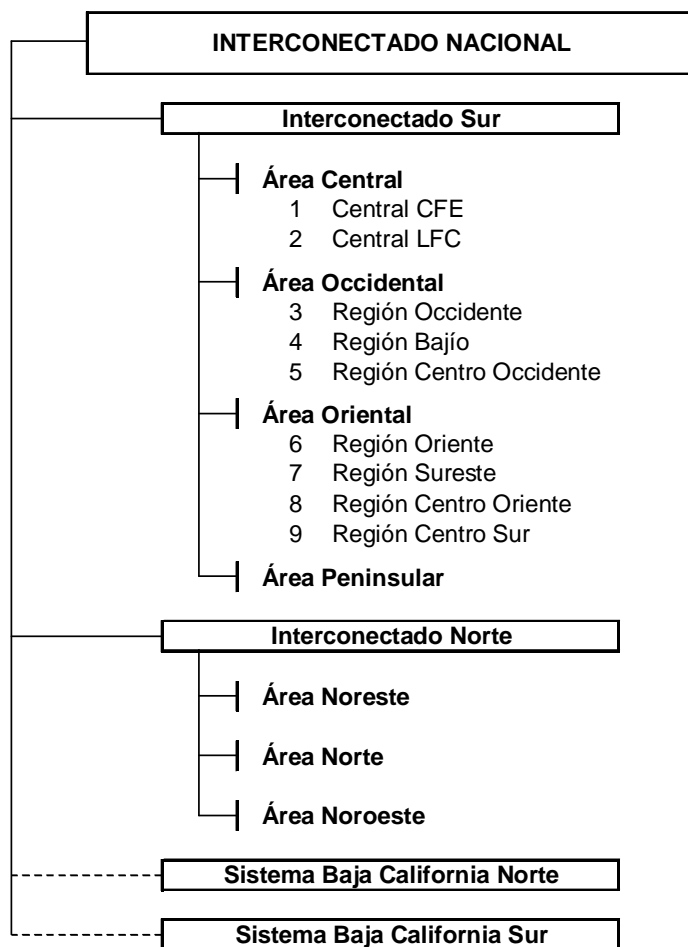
INTERCONECTADO NACIONAL

Interconectado Sur

Área Central
1 Central CFE
2 Central LFC

Área Occidental
3 Región Occidente
4 Región Bajío
5 Región Centro Occidente

Área Oriental
6 Región Oriente
7 Región Sureste
8 Región Centro Oriente
9 Región Centro Sur

Área Peninsular

Interconectado Norte

Área Noreste

Área Norte

Área Noroeste

Sistema Baja California Norte

Sistema Baja California Sur